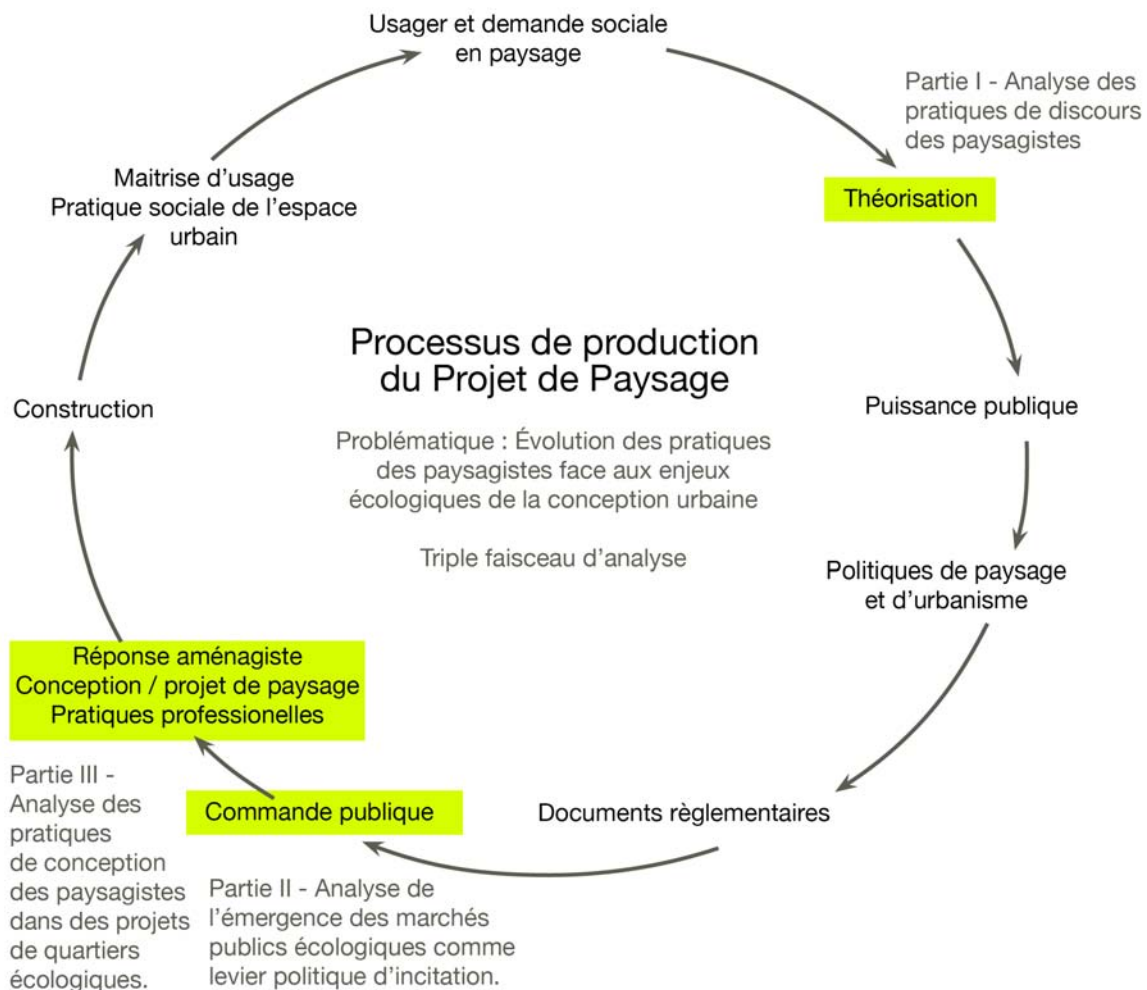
Usager et demande sociale en paysage

Partie I - Analyse des pratiques de discours des paysagistes

Théorisation

Puissance publique

Politiques de paysage et d'urbanisme

Documents règlementaires

Commande publique

Partie II - Analyse de l'émergence des marchés publics écologiques comme levier politique d'incitation.

Réponse aménagiste
Conception / projet de paysage
Pratiques professionelles

Partie III - Analyse des pratiques de conception des paysagistes dans des projets de quartiers écologiques.

Construction

Maitrise d'usage
Pratique sociale de l'espace urbain

Processus de production du Projet de Paysage

Problématique : Évolution des pratiques des paysagistes face aux enjeux écologiques de la conception urbaine

Triple faisceau d'analyse